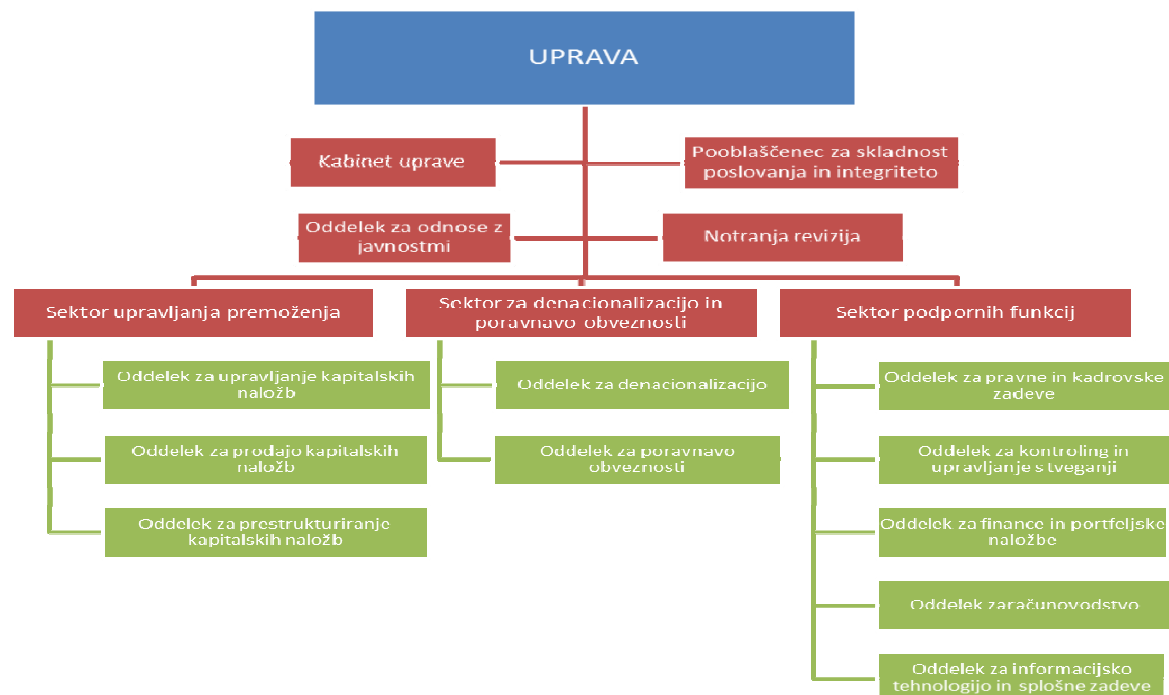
UPRAVA

Kabinet uprave

Pooblaščenec za skladnost poslovanja in integriteto

Oddelek za odnose z javnostmi

Notranja revizija

Sektor upravljanja premoženja

Oddelek za upravljanje kapitalskih naložb

Oddelek za prodajo kapitalskih naložb

Oddelek za prestrukturiranje kapitalskih naložb

Sektor za denacionalizacijo in poravnavo obveznosti

Oddelek za denacionalizacijo

Oddelek za poravnavo obveznosti

Sektor podpornih funkcij

Oddelek za pravne in kadrovske zadeve

Oddelek za kontroling in upravljanje s tveganji

Oddelek za finance in portfeljske naložbe

Oddelek začunovodstvo

Oddelek za informacijsko tehnologijo in splošne zadeve